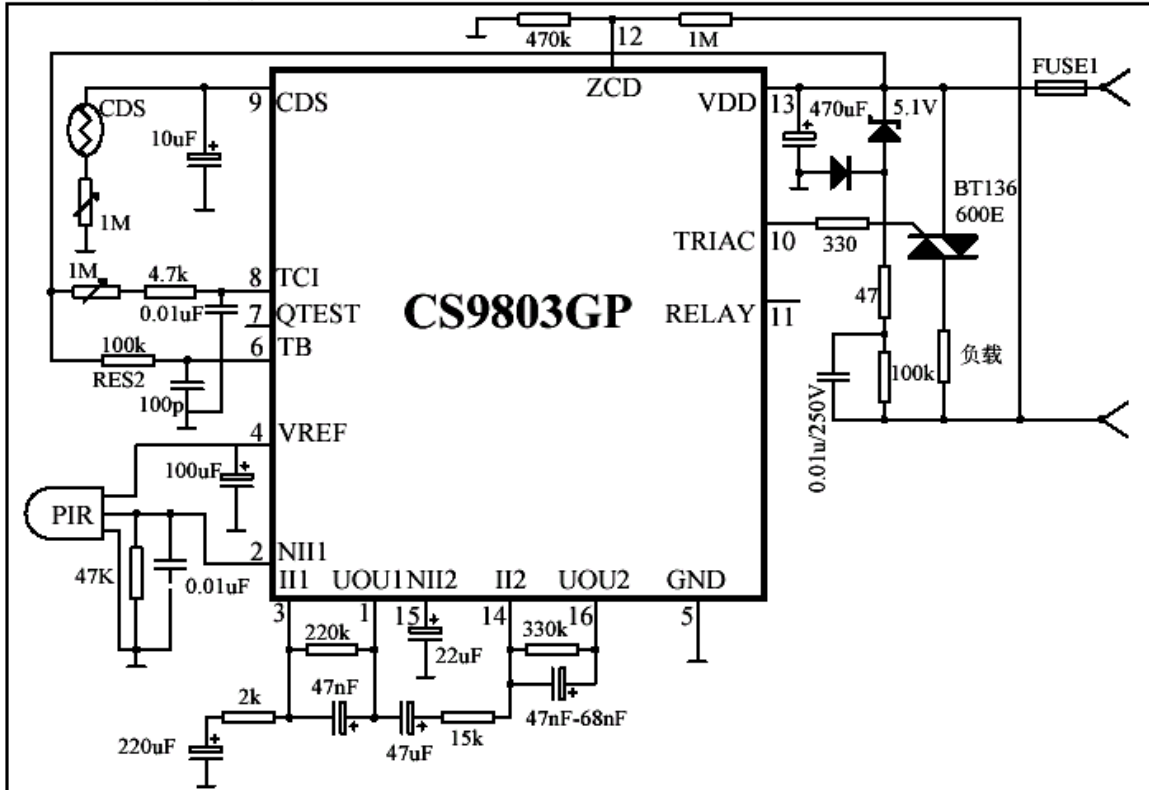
470k
12
1M
ZCD
FUSE1
9 CDS
CDS
10uF
1M
VDD 13
470uF
5.1V
BT136
600E
TRIAC 10
330
1M
4.7k
8 TCI
0.01uF
7 QTEST
CS9803GP
RELAY
11
47
6 TB
100k
RES2
100p
100k
负载
0.01u/250V
4 VREF
100uF
PIR
2 NII1
47K
0.01uF
III1
UOU1
NII2
II2
UOU2
GND
3
1
15
14
16
5
220k
22uF
330k
2k
47nF
220uF
47uF
15k
47nF-68nF